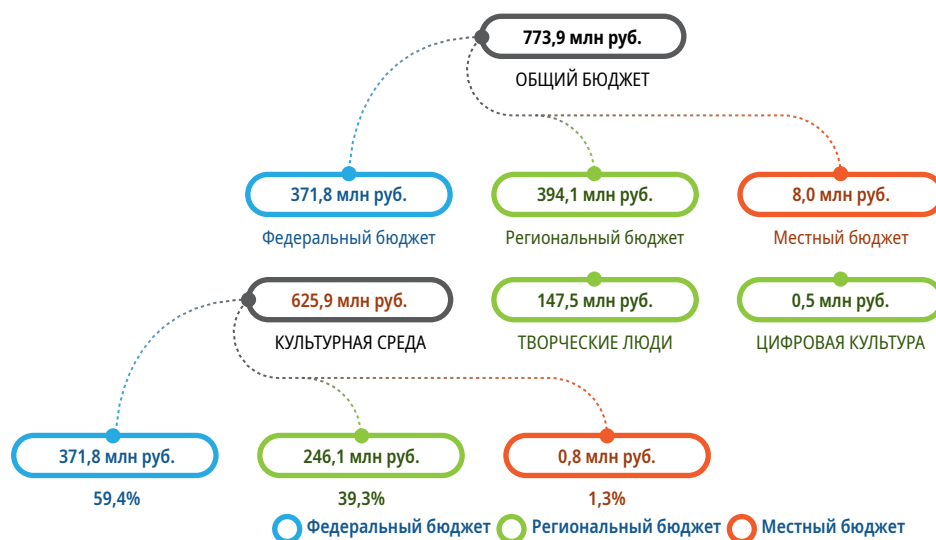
773,9 млн руб.

ОБЩИЙ БЮДЖЕТ

371,8 млн руб.

Федеральный бюджет

394,1 млн руб.

Региональный бюджет

8,0 млн руб.

Местный бюджет

625,9 млн руб.

КУЛЬТУРНАЯ СРЕДА

147,5 млн руб.

ТВОРЧЕСКИЕ ЛЮДИ

0,5 млн руб.

ЦИФРОВАЯ КУЛЬТУРА

371,8 млн руб.

59,4%

246,1 млн руб.

39,3%

0,8 млн руб.

1,3%

Федеральный бюджет Региональный бюджет Местный бюджет